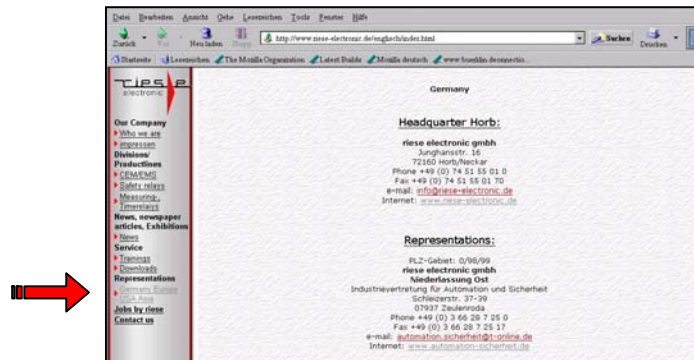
Datei Bearbeiten Ansicht Gehe Lesezeichen Tools Fenster Hilfe

Zurück Vor Neu laden Stopp http://www.riese-electronic.de/englisch/index.html Suchen Drucken

Startseite Lesezeichen The Mozilla Organization Latest Builds Mozilla deutsch www.bundfdn.de/connectio...

riese electronic

Our Company
Who we are
Impressum
Divisions/ Productlines
OEM/EMS
Safety relays
Measuring-, Timerelays
News, newspaper articles, Exhibitions
News
Service
Trainings
Downloads
Representations
Germany Europe
USA Asia
Jobs by riese
Contact us

Germany

Headquarter Horb:

riese electronic gmbh
Junghansstr. 16
72160 Horb/Neckar
Phone +49 (0) 74 51 55 01 0
Fax +49 (0) 74 51 55 01 70
e-mail: info@riese-electronic.de
Internet: www.riese-electronic.de

Representations:

PLZ-Gebiet: 0/98/99
riese electronic gmbh
Niederlassung Ost
Industrievertretung für Automation und Sicherheit
Schleizerstr. 37-39
07937 Zeulenroda
Phone +49 (0) 3 66 28 7 25 0
Fax +49 (0) 3 66 28 7 25 17
e-mail: automation.sicherheit@t-online.de
Internet: www.automation-sicherheit.de